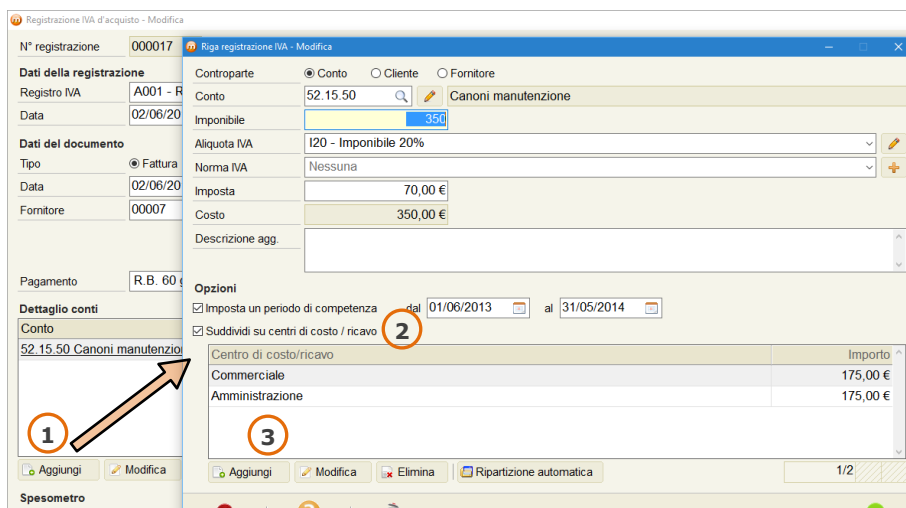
Registrazione IVA d'acquisto - Modifica

N° registrazione 000017

Dati della registrazione

Registro IVA A001 - R

Data 02/06/20

Dati del documento

Tipo Fattura

Data 02/06/20

Fornitore 00007

Pagamento R.B. 60 g

Dettaglio conti

Conto

52.15.50 Canoni manutenzio

1

Aggiungi Modifica

Spesometro

Riga registrazione IVA - Modifica

Controparte Conto Cliente Fornitore

Conto 52.15.50 Canoni manutenzione

Imponibile 350

Aliquota IVA I20 - Imponibile 20%

Norma IVA Nessuna

Imposta 70,00 €

Costo 350,00 €

Descrizione agg.

Opzioni

Imposta un periodo di competenza dal 01/06/2013 al 31/05/2014

Suddividi su centri di costo / ricavo

2

| Centro di costo/ricavo | Importo |
|---|---|
| Commerciale | 175,00 € |
| Amministrazione | 175,00 € |

3

Aggiungi Modifica Elimina Ripartizione automatica 1/2